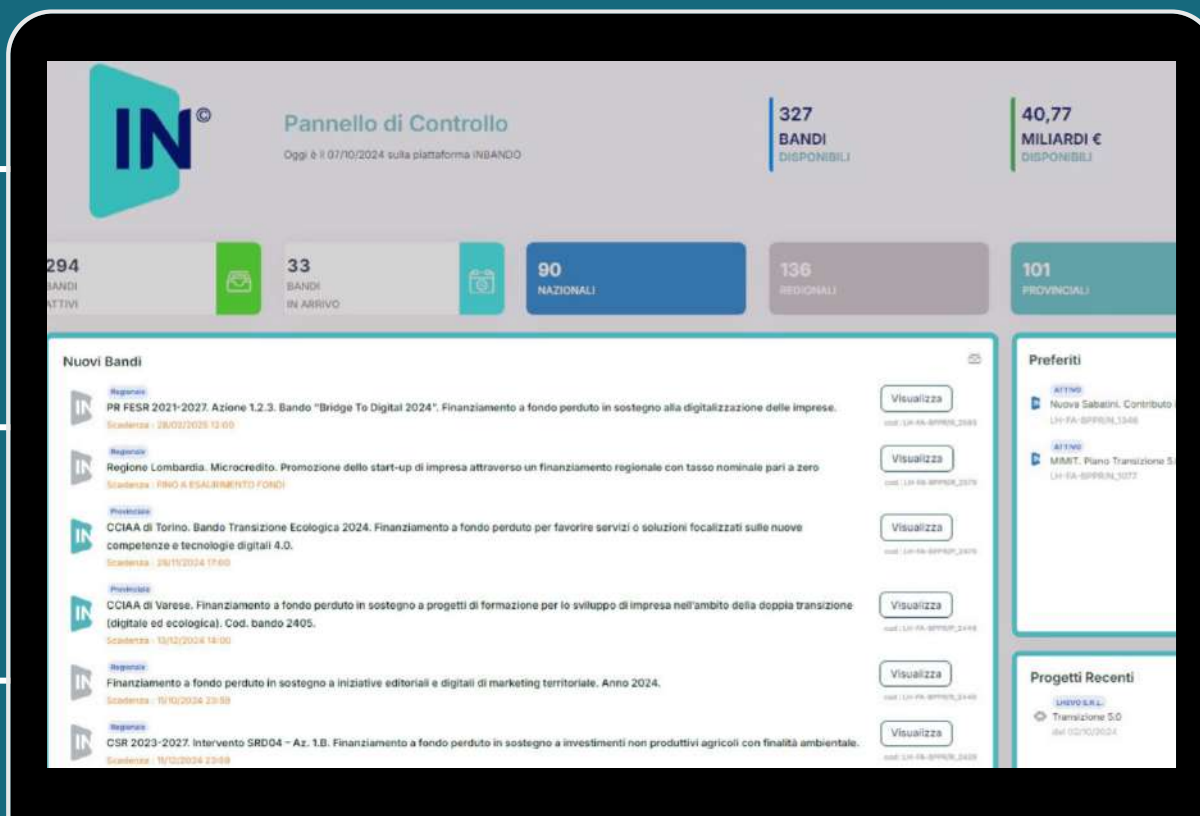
IN©

Pannello di Controllo
Oggi è il 07/10/2024 sulla piattaforma INBANDO

327
BANDI
DISPONIBILI

40,77
MILIARDI €
DISPONIBILI

294
BANDI
ATTIVI

33
BANDI
IN ARRIVO

90
NAZIONALI

136
REGIONALI

101
PROVINCIALI

Nuovi Bandi

Regionale
PR FESR 2021-2027. Azione 1.2.3. Bando "Bridge To Digital 2024". Finanziamento a fondo perduto in sostegno alla digitalizzazione delle imprese.
Scadenza : 28/02/2025 12:00
Visualizza
cod: LH-FA-BPPR/R_2583

Regionale
Regione Lombardia. Microcredito. Promozione dello start-up di impresa attraverso un finanziamento regionale con tasso nominale pari a zero
Scadenza : FINO A ESAURIMENTO FONDI
Visualizza
cod: LH-FA-BPPR/R_2579

Provinciale
CCIAA di Torino. Bando Transizione Ecologica 2024. Finanziamento a fondo perduto per favorire servizi o soluzioni focalizzati sulle nuove competenze e tecnologie digitali 4.0.
Scadenza : 29/11/2024 17:00
Visualizza
cod: LH-FA-BPPR/P_2475

Provinciale
CCIAA di Varese. Finanziamento a fondo perduto in sostegno a progetti di formazione per lo sviluppo di impresa nell'ambito della doppia transizione (digitale ed ecologica). Cod. bando 2405.
Scadenza : 13/12/2024 14:00
Visualizza
cod: LH-FA-BPPR/P_2448

Regionale
Finanziamento a fondo perduto in sostegno a iniziative editoriali e digitali di marketing territoriale. Anno 2024.
Scadenza : 15/10/2024 23:59
Visualizza
cod: LH-FA-BPPR/R_2449

Regionale
CSR 2023-2027. Intervento SRD04 - Az. 1.B. Finanziamento a fondo perduto in sostegno a investimenti non produttivi agricoli con finalità ambientale.
Scadenza : 15/12/2024 23:59
Visualizza
cod: LH-FA-BPPR/R_2420

Preferiti
ATTIVO
Nuova Sabatini. Contributo
LH-FA-BPPR/N_1346
ATTIVO
MIMIT. Piano Transizione 5.
LH-FA-BPPR/N_1077

Progetti Recenti
LHEVO S.R.L.
Transizione 5.0
del 02/10/2024